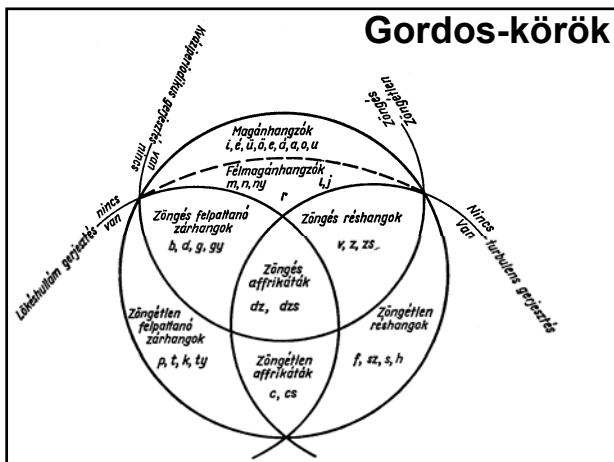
Gordos-körök

Középrendellenes gerjesztés van
nincs

Zöngés
Zöngétlen

Magánhangzók
i, é, ü, ö, e, á, a, o, u

Félmagánhangzók
m, n, ny    l, j
r

Lökéshullám gerjesztés van
nincs

Nincs
Van - turbulens gerjesztés

Zöngés felpattanó zárhangok
b, d, g, gy

Zöngés réshangok
v, z, zs

Zöngés affrikáták
dz, dzs

Zöngétlen felpattanó zárhangok
p, t, k, ty

Zöngétlen réshangok
f, sz, s, h

Zöngétlen affrikáták
c, cs